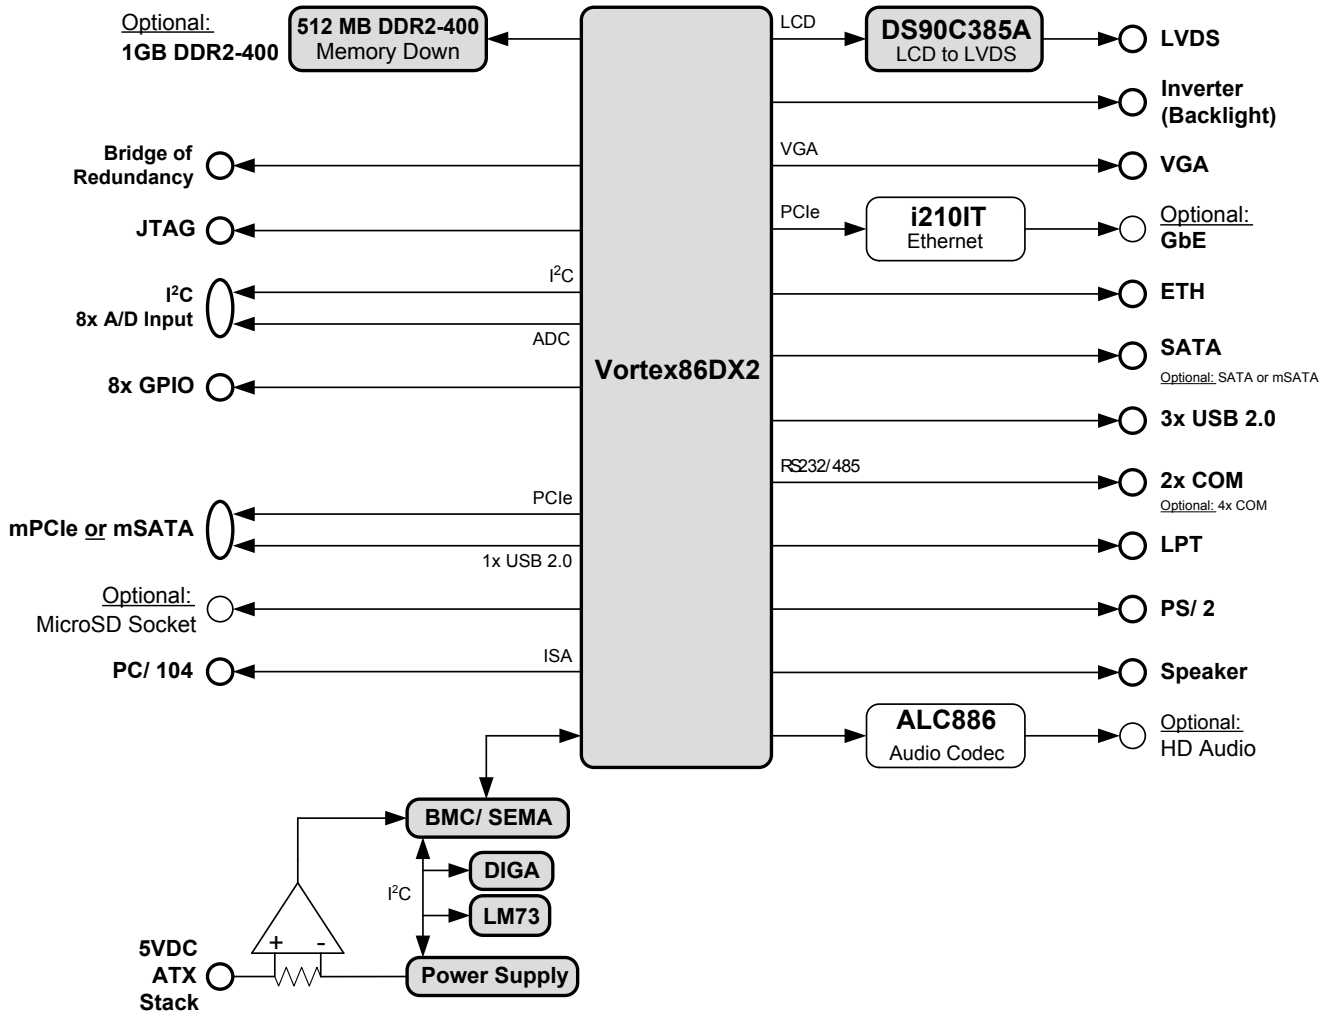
Optional:
1GB DDR2-400

512 MB DDR2-400
Memory Down

LCD

DS90C385A
LCD to LVDS

LVDS

Inverter
(Backlight)

Bridge of
Redundancy

VGA

VGA

JTAG

PCIe

i210IT
Ethernet

Optional:
GbE

$I^2C$

$I^2C$
8x A/D Input

ETH

ADC

SATA
Optional: SATA or mSATA

8x GPIO

Vortex86DX2

3x USB 2.0

RS232/485

2x COM
Optional: 4x COM

PCIe

mPCIe or mSATA

1x USB 2.0

LPT

Optional:
MicroSD Socket

PS/ 2

ISA

PC/ 104

Speaker

ALC886
Audio Codec

Optional:
HD Audio

BMC/ SEMA

DIGA

$I^2C$

LM73

+ -

5VDC
ATX
Stack

Power Supply